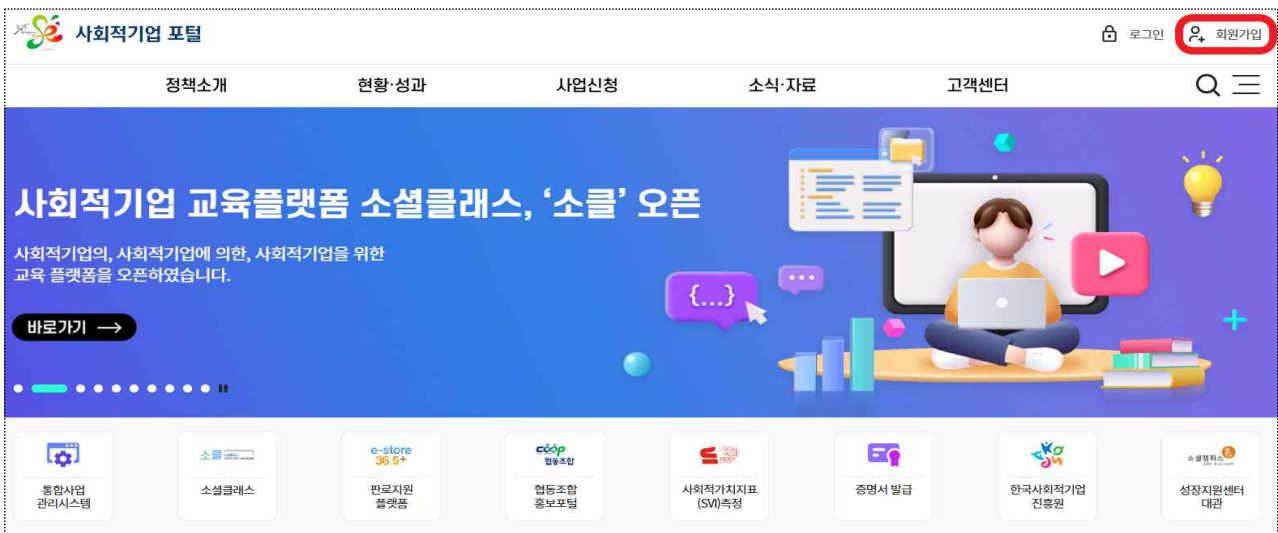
사회적기업 포털

로그인 회원가입

정책소개 현황·성과 사업신청 소식·자료 고객센터

사회적기업 교육플랫폼 소셜클래스, '소클' 오픈

사회적기업의, 사회적기업에 의한, 사회적기업을 위한 교육 플랫폼을 오픈하였습니다.

바로가기 →

{...}

통합사업 관리시스템

소클

소셜클래스

e-store 36.5+

판로지원 플랫폼

coop 협동조합

협동조합 홍보포털

사회적가치지표 (SVI)측정

증명서 발급

한국사회적기업 진흥원

소셜캠퍼스

성장지원센터 대관